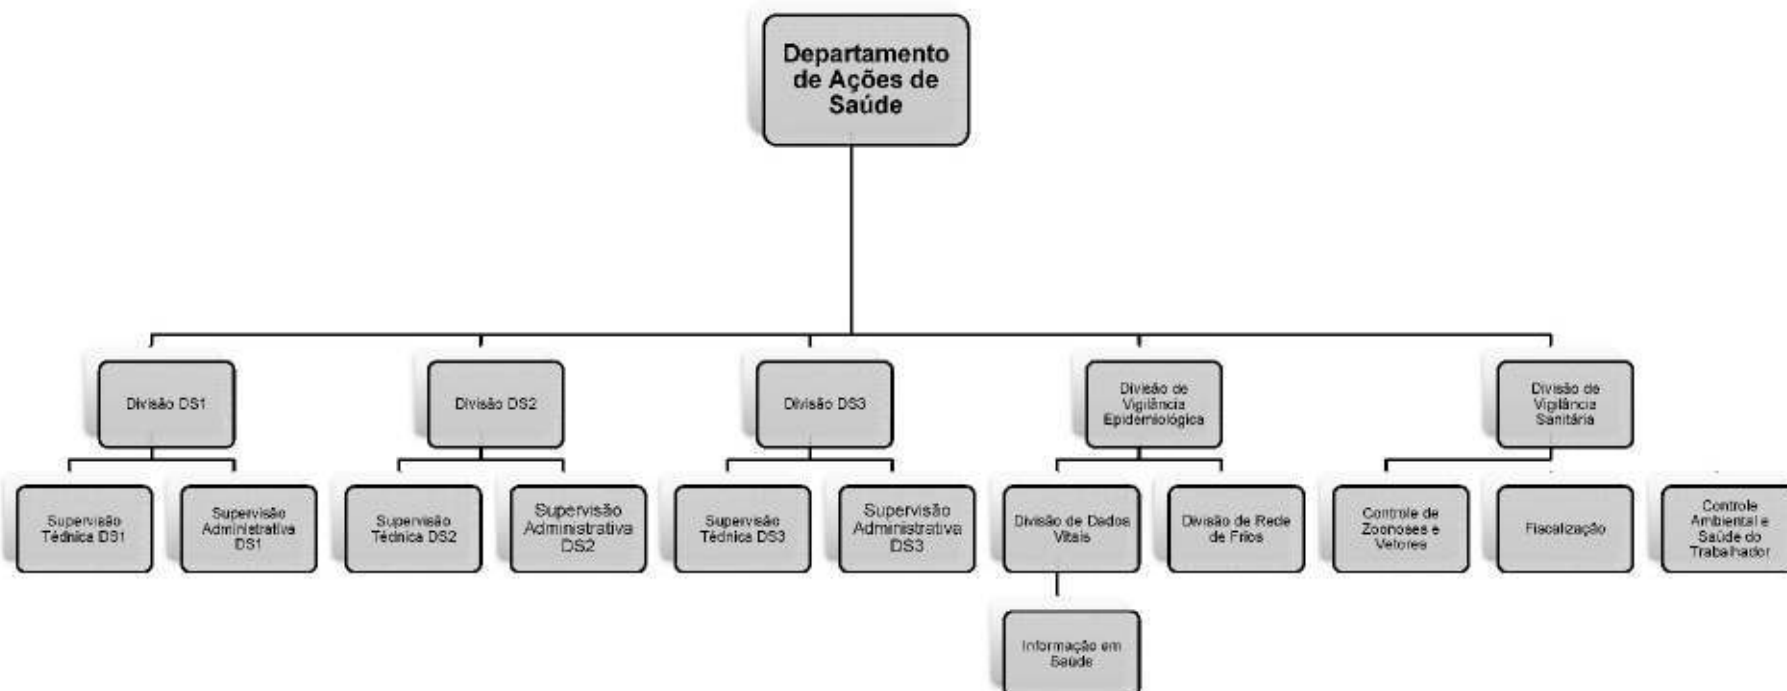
Departamento de Ações de Saúde

Divisão DS1

Supervisão Técnica DS1

Supervisão Administrativa DS1

Divisão DS2

Supervisão Técnica DS2

Supervisão Administrativa DS2

Divisão DS3

Supervisão Técnica DS3

Supervisão Administrativa DS3

Divisão de Vigilância Epidemiológica

Divisão de Dados Vitais

Informação em Saúde

Divisão de Rede de Frios

Divisão de Vigilância Sanitária

Controle de Zoonoses e Vetores

Fiscalização

Controle Ambiental e Saúde do Trabalhador